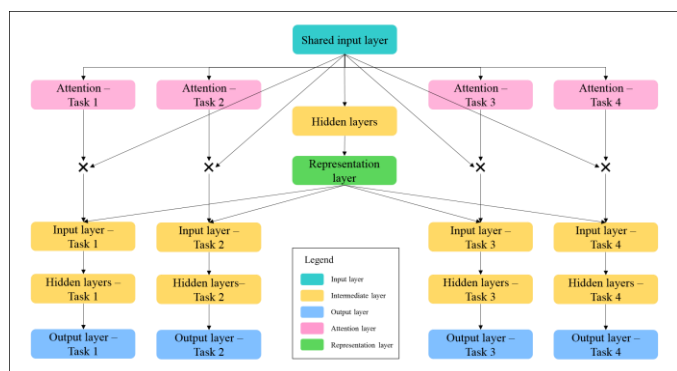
Shared input layer

Attention – Task 1

Attention – Task 2

Attention – Task 3

Attention – Task 4

Hidden layers

Representation layer

Input layer – Task 1

Input layer – Task 2

Input layer – Task 3

Input layer – Task 4

Hidden layers – Task 1

Hidden layers– Task 2

Hidden layers – Task 3

Hidden layers – Task 4

Output layer – Task 1

Output layer – Task 2

Output layer – Task 3

Output layer – Task 4

Legend

Input layer

Intermediate layer

Output layer

Attention layer

Representation layer